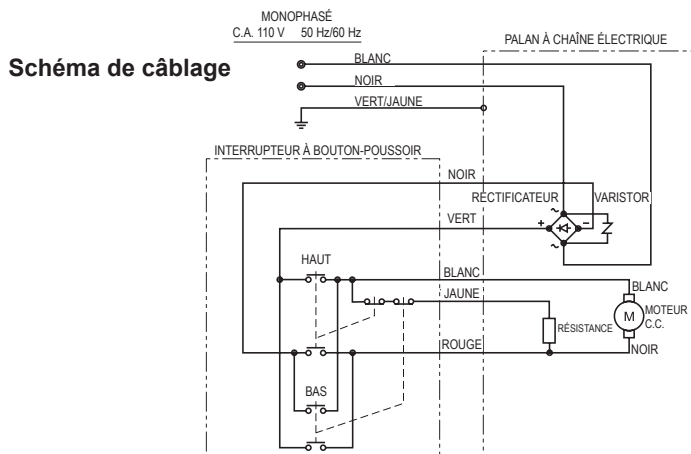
Schéma de câblage

MONOPHASÉ
C.A. 110 V 50 Hz/60 Hz

PALAN À CHAÎNE ÉLECTRIQUE

BLANC
NOIR
VERT/JAUNE

INTERRUPTEUR À BOUTON-POUSSOIR

NOIR
RECTIFICATEUR
VARISTOR
VERT
+
-
~
~
HAUT
BLANC
JAUNE
BLANC
MOTEUR C.C.
M
RÉSISTANCE
ROUGE
NOIR
BAS